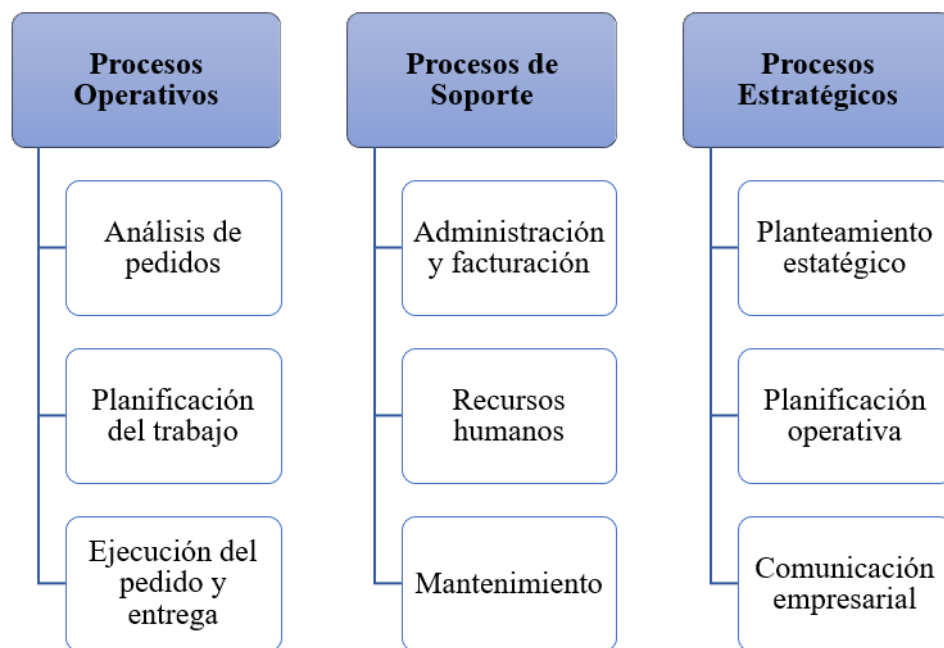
Procesos Operativos

Análisis de pedidos

Planificación del trabajo

Ejecución del pedido y entrega

Procesos de Soporte

Administración y facturación

Recursos humanos

Mantenimiento

Procesos Estratégicos

Planteamiento estatégico

Planificación operativa

Comunicación empresarial